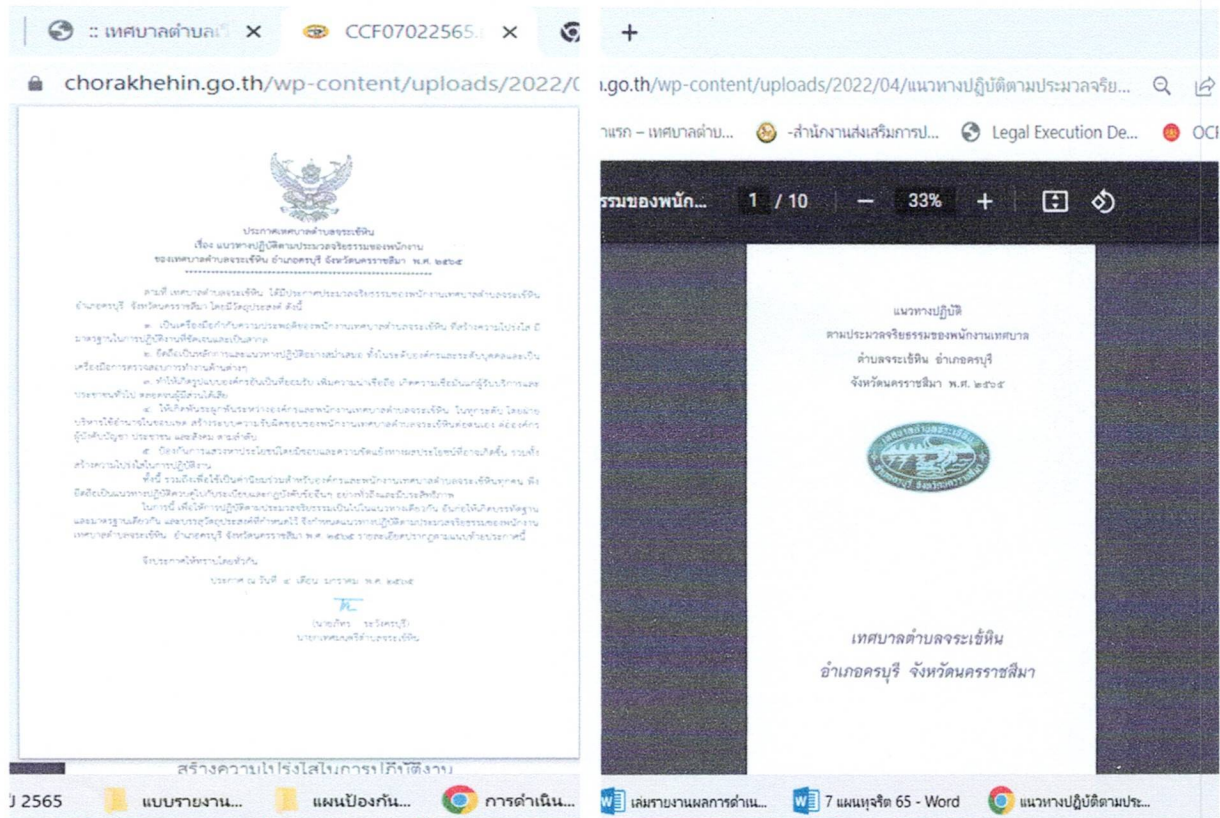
:: เทศบาลตำบลจ ×
CCF07022565. ×
+
chorakhehin.go.th/wp-content/uploads/2022/0

ประกาศเทศบาลตำบลจระเข้หิน
เรื่อง แนวทางปฏิบัติตามประมวลจริยธรรมของพนักงาน
ของเทศบาลตำบลจระเข้หิน อำเภอครบุรี จังหวัดนครราชสีมา พ.ศ. ๒๕๖๕

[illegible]

สร้างความโปร่งใสในการปฏิบัติงาน

.go.th/wp-content/uploads/2022/04/แนวทางปฏิบัติตามประมวลจริย...
าแรก – เทศบาลตำบ...
-สำนักงานส่งเสริมการป...
Legal Execution De...
OCI
รรมของพนัก...
1 / 10
33%

แนวทางปฏิบัติ
ตามประมวลจริยธรรมของพนักงานเทศบาล
ตำบลจระเข้หิน อำเภอครบุรี
จังหวัดนครราชสีมา พ.ศ. ๒๕๖๕

เทศบาลตำบลจระเข้หิน
อำเภอครบุรี จังหวัดนครราชสีมา

J 2565
แบบรายงาน...
แผนป้องกัน...
การดำเนิน...
เล่มรายงานผลการดำเน...
7 แผนทุจริต 65 - Word
แนวทางปฏิบัติตามประ...